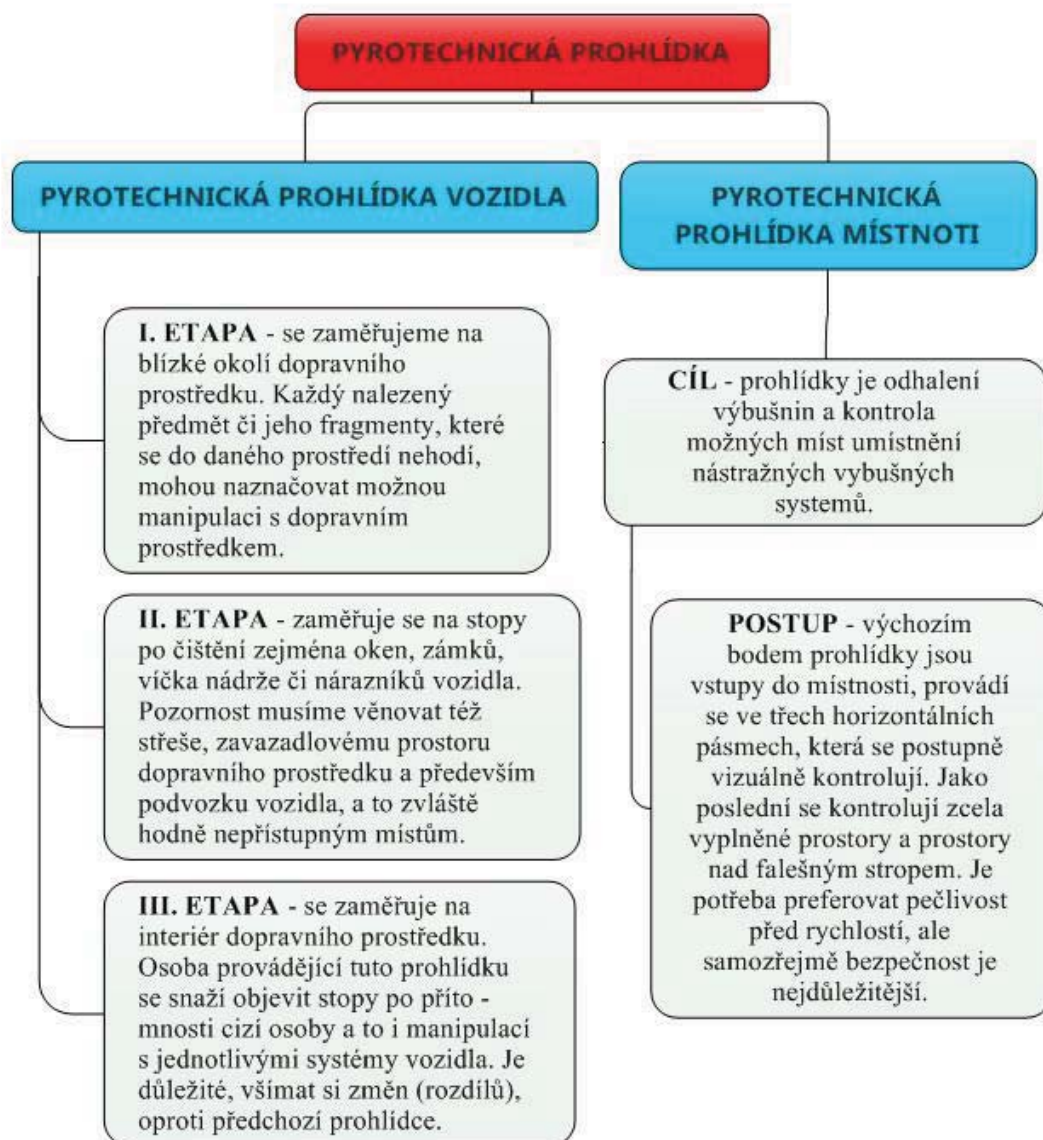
PYROTECHNICKÁ PROHLÍDKA

PYROTECHNICKÁ PROHLÍDKA VOZIDLA

PYROTECHNICKÁ PROHLÍDKA MÍSTNOTI

I. ETAPA - se zaměřujeme na blízké okolí dopravního prostředku. Každý nalezený předmět či jeho fragmenty, které se do daného prostředí nehodí, mohou naznačovat možnou manipulaci s dopravním prostředkem.

II. ETAPA - zaměřuje se na stopy po čištění zejména oken, zámků, víčka nádrže či nárazníků vozidla. Pozornost musíme věnovat též střeše, zavazadlovému prostoru dopravního prostředku a především podvozku vozidla, a to zvláště hodně nepřístupným místům.

III. ETAPA - se zaměřuje na interiér dopravního prostředku. Osoba provádějící tuto prohlídku se snaží objevit stopy po příto - mnosti cizí osoby a to i manipulací s jednotlivými systémy vozidla. Je důležité, všímat si změn (rozdílů), oproti předchozí prohlídce.

CÍL - prohlídky je odhalení výbušnin a kontrola možných míst umístnění nástražných vybušných systemů.

POSTUP - výchozím bodem prohlídky jsou vstupy do místnosti, provádí se ve třech horizontálních pásmech, která se postupně vizuálně kontrolují. Jako poslední se kontrolují zcela vyplněné prostory a prostory nad falešným stropem. Je potřeba preferovat pečlivost před rychlostí, ale samozřejmě bezpečnost je nejdůležitější.